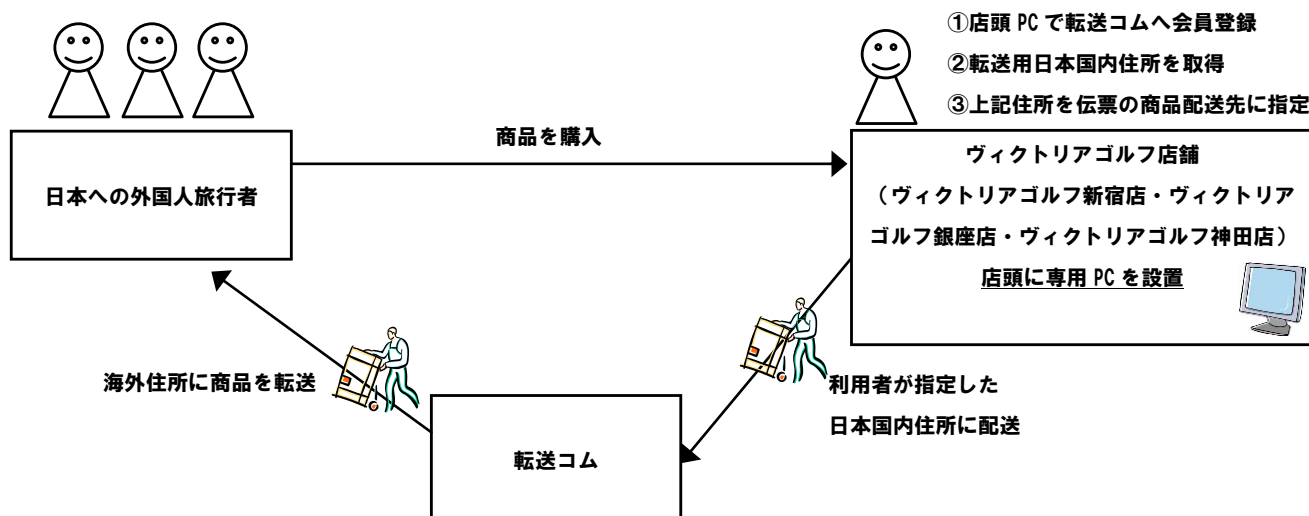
①店頭 PC で転送コムへ会員登録

②転送用日本国内住所を取得

③上記住所を伝票の商品配送先に指定

商品を購入

日本への外国人旅行者

ヴィクトリアゴルフ店舗

（ヴィクトリアゴルフ新宿店・ヴィクトリアゴルフ銀座店・ヴィクトリアゴルフ神田店）

店頭に専用 PC を設置

海外住所に商品を転送

利用者が指定した

日本国内住所に配送

転送コム